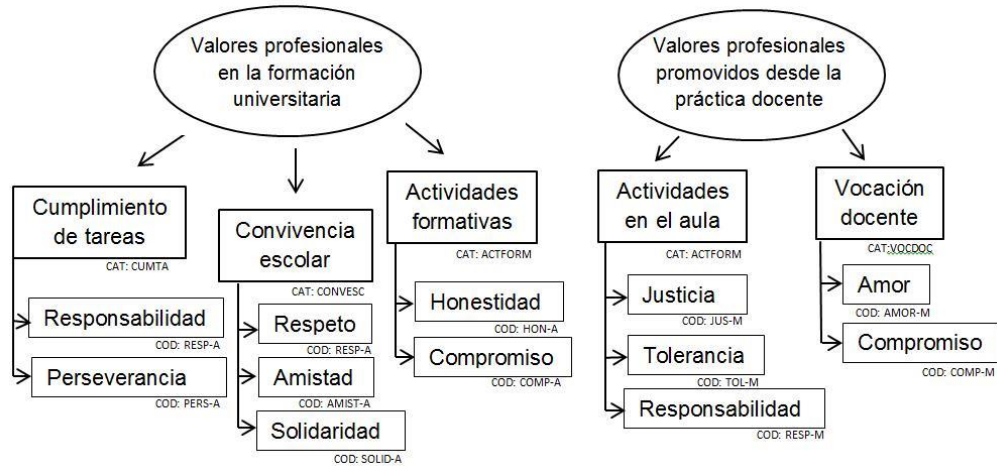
Valores profesionales en la formación universitaria

Cumplimiento de tareas
CAT: CUMTA
Responsabilidad
COD: RESP-A
Perseverancia
COD: PERS-A

Convivencia escolar
CAT: CONVESC
Respeto
COD: RESP-A
Amistad
COD: AMIST-A
Solidaridad
COD: SOLID-A

Actividades formativas
CAT: ACTFORM
Honestidad
COD: HON-A
Compromiso
COD: COMP-A

Valores profesionales promovidos desde la práctica docente

Actividades en el aula
CAT: ACTFORM
Justicia
COD: JUS-M
Tolerancia
COD: TOL-M
Responsabilidad
COD: RESP-M

Vocación docente
CAT:VOCDOC
Amor
COD: AMOR-M
Compromiso
COD: COMP-M